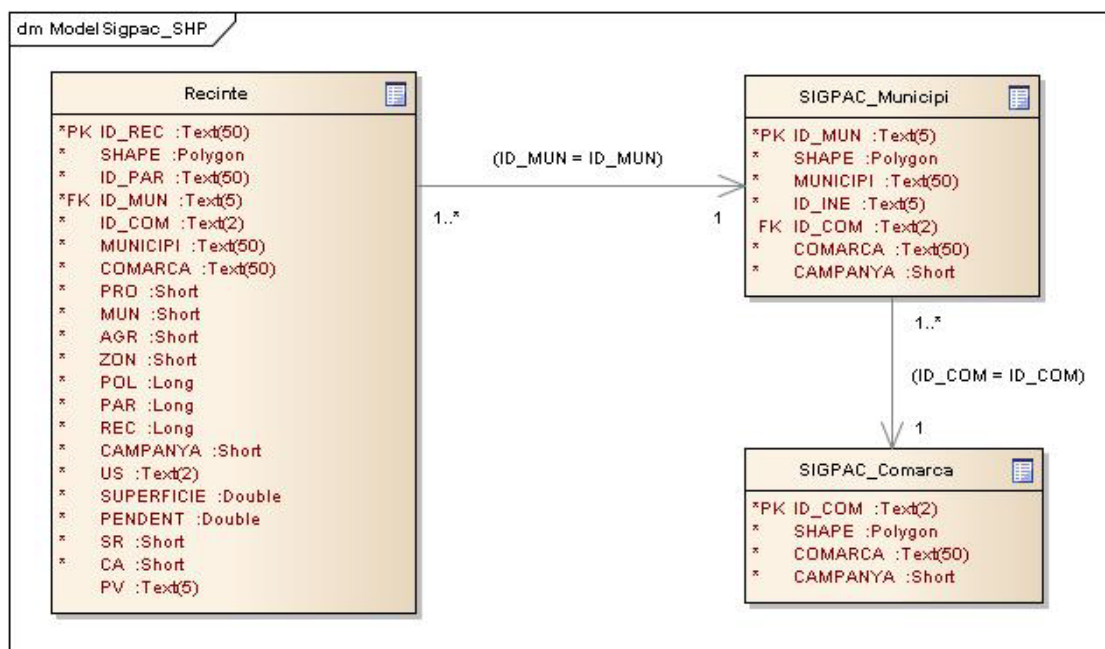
dm Model Sigpac_SHP

Recinte

*PK ID_REC :Text(50)
* SHAPE :Polygon
* ID_PAR :Text(50)
*FK ID_MUN :Text(5)
* ID_COM :Text(2)
* MUNICIPI :Text(50)
* COMARCA :Text(50)
* PRO :Short
* MUN :Short
* AGR :Short
* ZON :Short
* POL :Long
* PAR :Long
* REC :Long
* CAMPANYA :Short
* US :Text(2)
* SUPERFICIE :Double
* PENDENT :Double
* SR :Short
* CA :Short
PV :Text(5)

(ID_MUN = ID_MUN)

1..*

1

SIGPAC_Municipi

*PK ID_MUN :Text(5)
* SHAPE :Polygon
* MUNICIPI :Text(50)
* ID_INE :Text(5)
FK ID_COM :Text(2)
* COMARCA :Text(50)
* CAMPANYA :Short

1..*

(ID_COM = ID_COM)

1

SIGPAC_Comarca

*PK ID_COM :Text(2)
* SHAPE :Polygon
* COMARCA :Text(50)
* CAMPANYA :Short